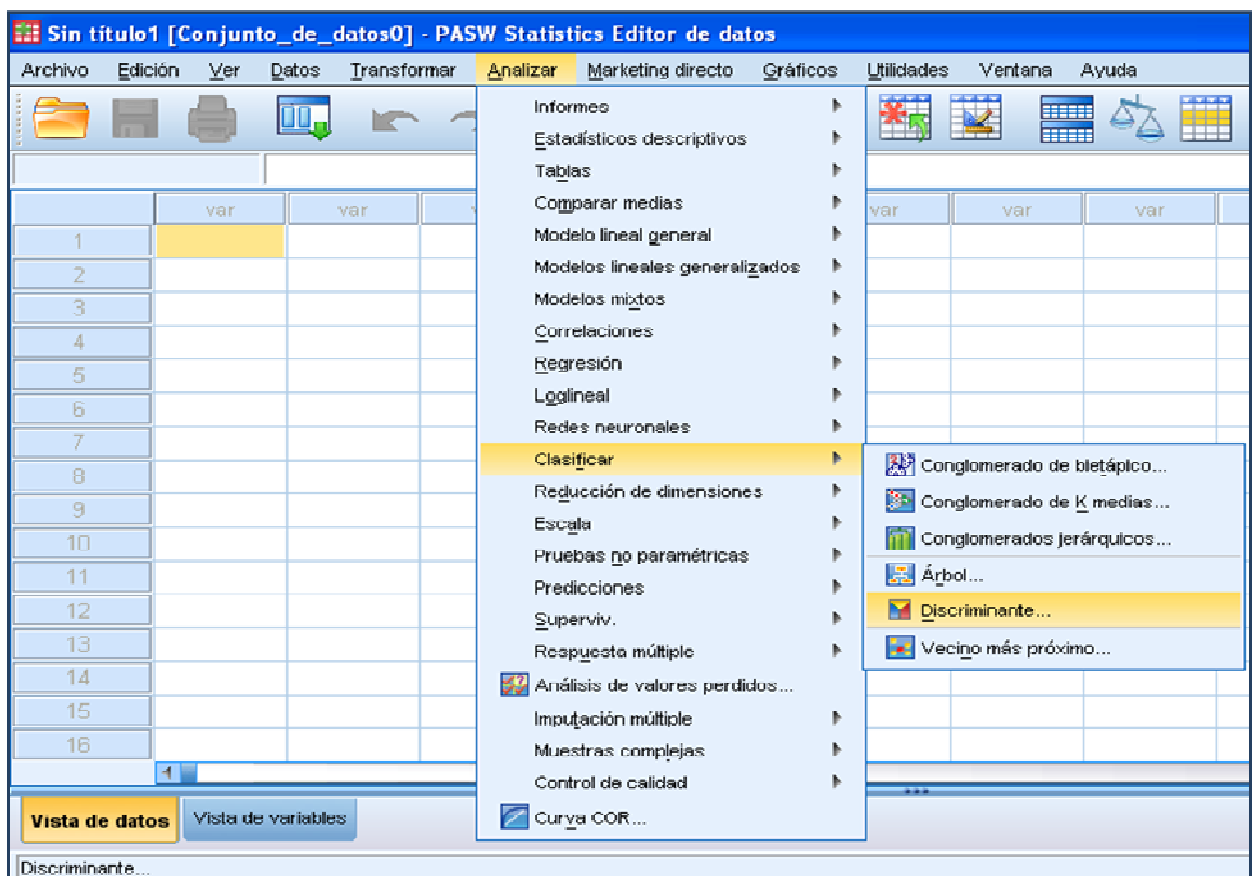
Sin título1 [Conjunto_de_datos0] - PASW Statistics Editor de datos

Archivo Edición Ver Datos Transformar Analizar Marketing directo Gráficos Utilidades Ventana Ayuda

| | var | var | var | var | var |
|---|---|---|---|---|---|
| 1 | | | | | |
| 2 | | | | | |
| 3 | | | | | |
| 4 | | | | | |
| 5 | | | | | |
| 6 | | | | | |
| 7 | | | | | |
| 8 | | | | | |
| 9 | | | | | |
| 10 | | | | | |
| 11 | | | | | |
| 12 | | | | | |
| 13 | | | | | |
| 14 | | | | | |
| 15 | | | | | |
| 16 | | | | | |

Informes
Estadísticos descriptivos
Tablas
Comparar medias
Modelo lineal general
Modelos lineales generalizados
Modelos mixtos
Correlaciones
Regresión
Loglineal
Redes neuronales
Clasificar
Reducción de dimensiones
Escala
Pruebas no paramétricas
Predicciones
Superviv.
Respuesta múltiple
Análisis de valores perdidos...
Imputación múltiple
Muestras complejas
Control de calidad
Curva COR...

Conglomerado de bietápico...
Conglomerado de K medias...
Conglomerados jerárquicos...
Árbol...
Discriminante...
Vecino más próximo...

Vista de datos Vista de variables

Discriminante...